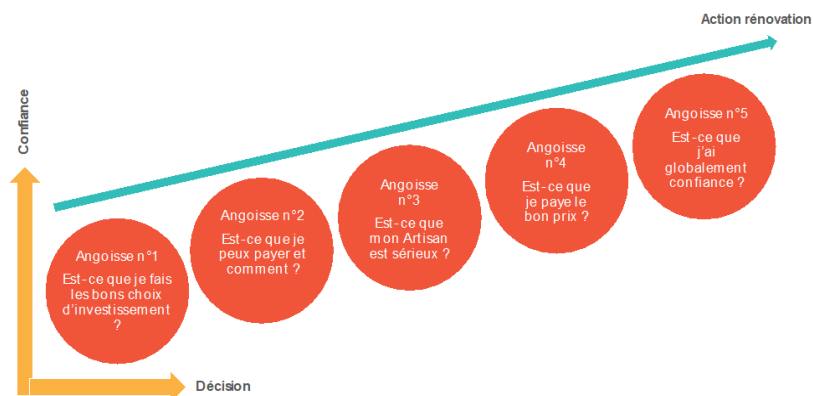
Action rénovation

Confiance

Angoisse n°1
Est-ce que je fais les bons choix d'investissement ?

Angoisse n°2
Est-ce que je peux payer et comment ?

Angoisse n°3
Est-ce que mon Artisan est sérieux ?

Angoisse n°4
Est-ce que je paye le bon prix ?

Angoisse n°5
Est-ce que j'ai globalement confiance ?

Décision